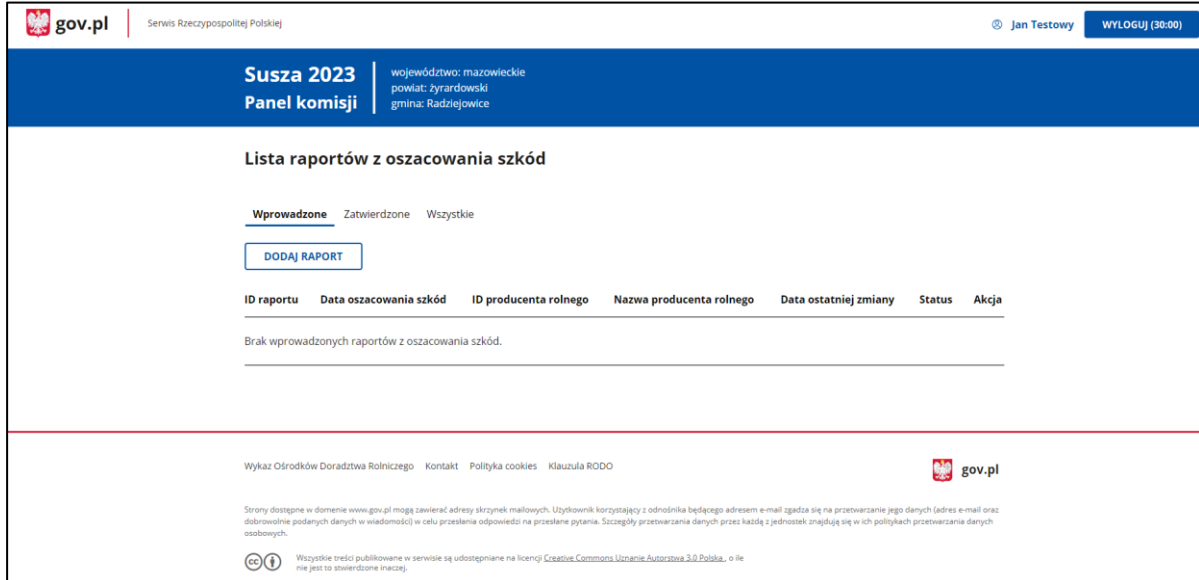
gov.pl Serwis Rzeczypospolitej Polskiej

Jan Testowy WYLOGUJ (30:00)

Susza 2023
Panel komisji

województwo: mazowieckie
powiat: żyrardowski
gmina: Radziejowice

Lista raportów z oszacowania szkód

Wprowadzone Zatwierdzone Wszystkie

DODAJ RAPORT

| ID raportu | Data oszacowania szkód | ID producenta rolnego | Nazwa producenta rolnego | Data ostatniej zmiany | Status | Akcja |
|---|---|---|---|---|---|---|

Brak wprowadzonych raportów z oszacowania szkód.

Wykaz Ośrodków Doradztwa Rolniczego Kontakt Polityka cookies Klauzula RODO

gov.pl

Strony dostępne w domenie www.gov.pl mogą zawierać adresy skrzynek mailowych. Użytkownik korzystający z odnośnika będącego adresem e-mail zgadza się na przetwarzanie jego danych (adres e-mail oraz dobrowolnie podanych danych w wiadomości) w celu przesłania odpowiedzi na przesłane pytania. Szczegóły przetwarzania danych przez każdą z jednostek znajdują się w ich politykach przetwarzania danych osobowych.

Wszystkie treści publikowane w serwisie są udostępniane na licencji Creative Commons Uznanie Autorstwa 3.0 Polska , o ile nie jest to stwierdzone inaczej.